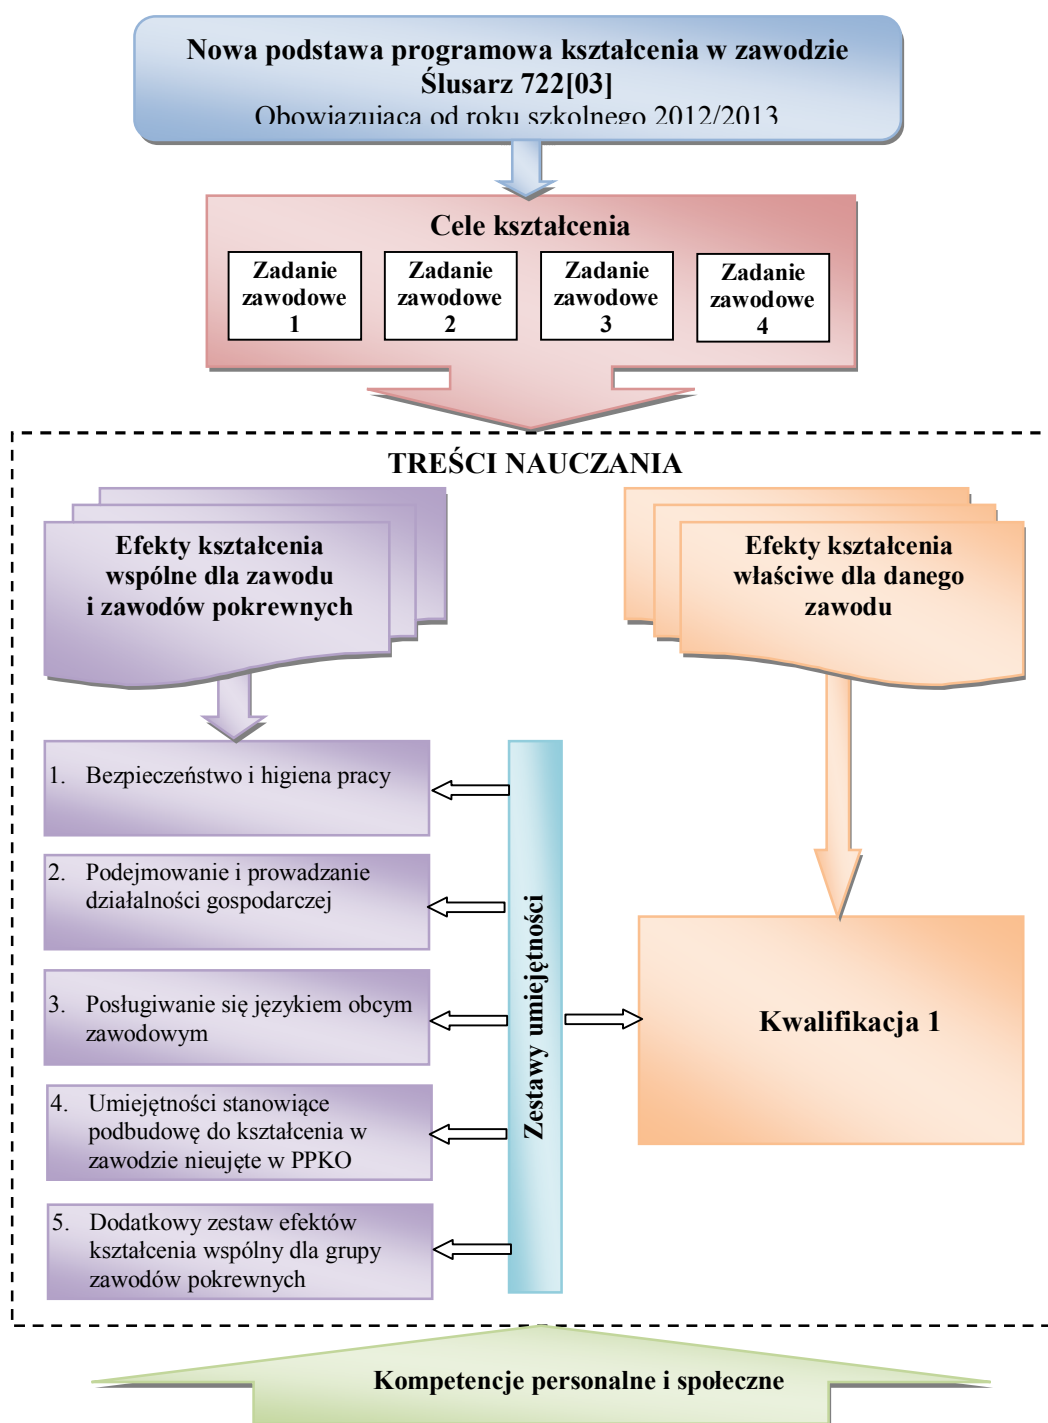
Nowa podstawa programowa kształcenia w zawodzie Ślusarz 722[03]
Obowiązująca od roku szkolnego 2012/2013

Cele kształcenia

Zadanie zawodowe 1

Zadanie zawodowe 2

Zadanie zawodowe 3

Zadanie zawodowe 4

TREŚCI NAUCZANIA

Efekty kształcenia wspólne dla zawodu i zawodów pokrewnych

Efekty kształcenia właściwe dla danego zawodu

1. Bezpieczeństwo i higiena pracy

2. Podejmowanie i prowadzanie działalności gospodarczej

3. Posługiwanie się językiem obcym zawodowym

4. Umiejętności stanowiące podbudowę do kształcenia w zawodzie nieujęte w PPKO

5. Dodatkowy zestaw efektów kształcenia wspólny dla grupy zawodów pokrewnych

Zestawy umiejętności

Kwalifikacja 1

Kompetencje personalne i społeczne